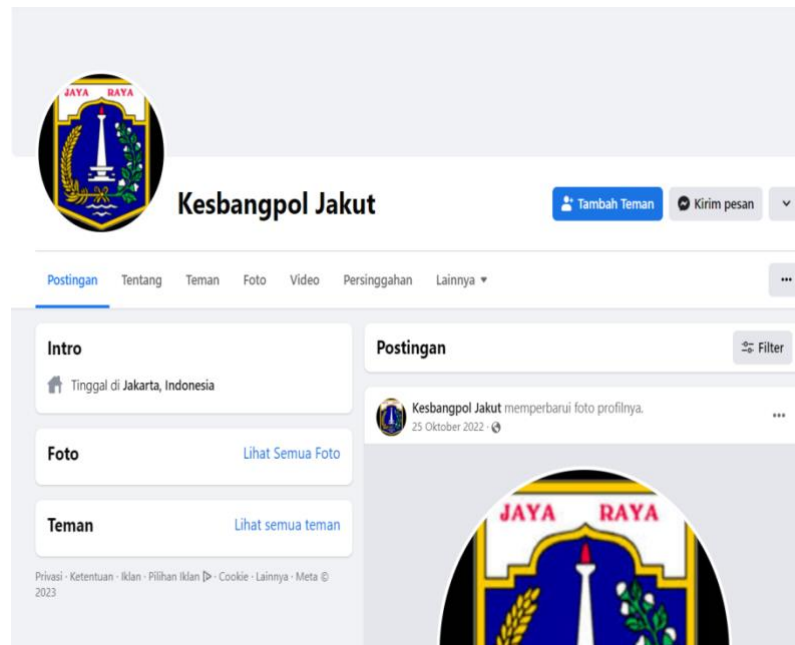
JAYA RAYA

Kesbangpol Jakut

Tambah Teman

Kirim pesan

Postingan Tentang Teman Foto Video Persinggahan Lainnya ▾

...

Intro

Tinggal di Jakarta, Indonesia

Foto

Lihat Semua Foto

Teman

Lihat semua teman

Privasi · Ketentuan · Iklan · Pilihan Iklan ▷ · Cookie · Lainnya · Meta © 2023

Postingan

Filter

Kesbangpol Jakut memperbarui foto profilnya.

25 Oktober 2022 ·

...

JAYA RAYA